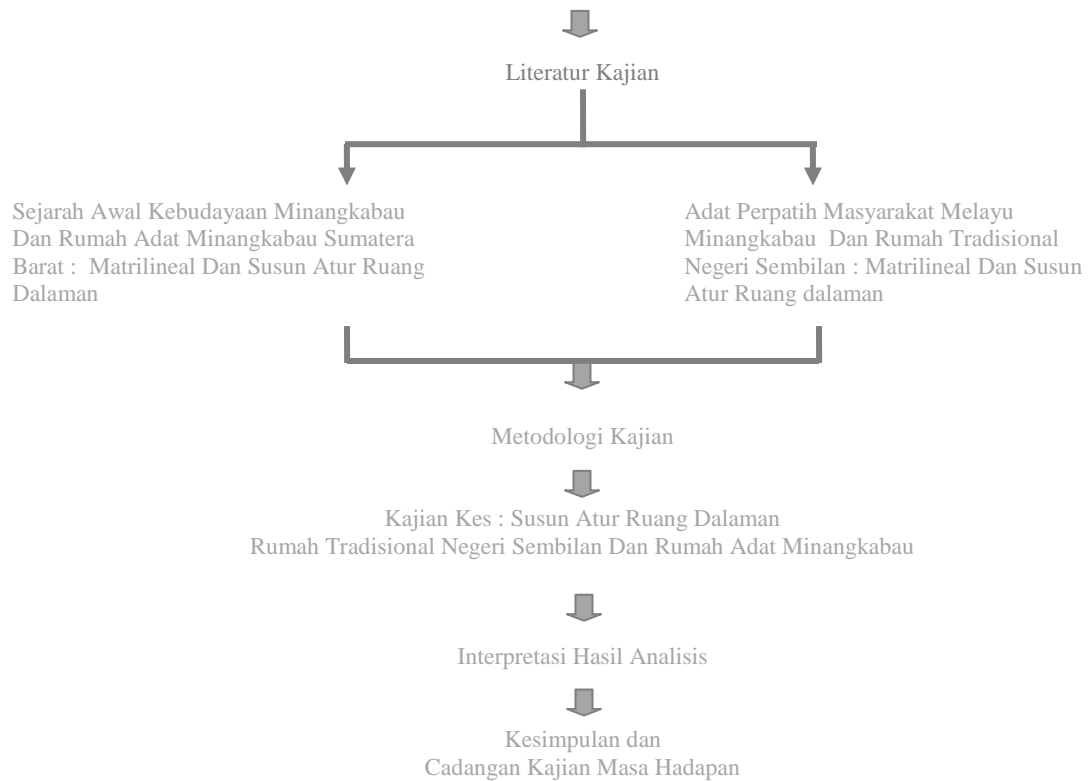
Literatur Kajian

Sejarah Awal Kebudayaan Minangkabau Dan Rumah Adat Minangkabau Sumatera Barat : Matrilineal Dan Susun Atur Ruang Dalaman

Adat Perpatih Masyarakat Melayu Minangkabau Dan Rumah Tradisional Negeri Sembilan : Matrilineal Dan Susun Atur Ruang dalaman

Metodologi Kajian

Kajian Kes : Susun Atur Ruang Dalaman
Rumah Tradisional Negeri Sembilan Dan Rumah Adat Minangkabau

Interpretasi Hasil Analisis

Kesimpulan dan
Cadangan Kajian Masa Hadapan